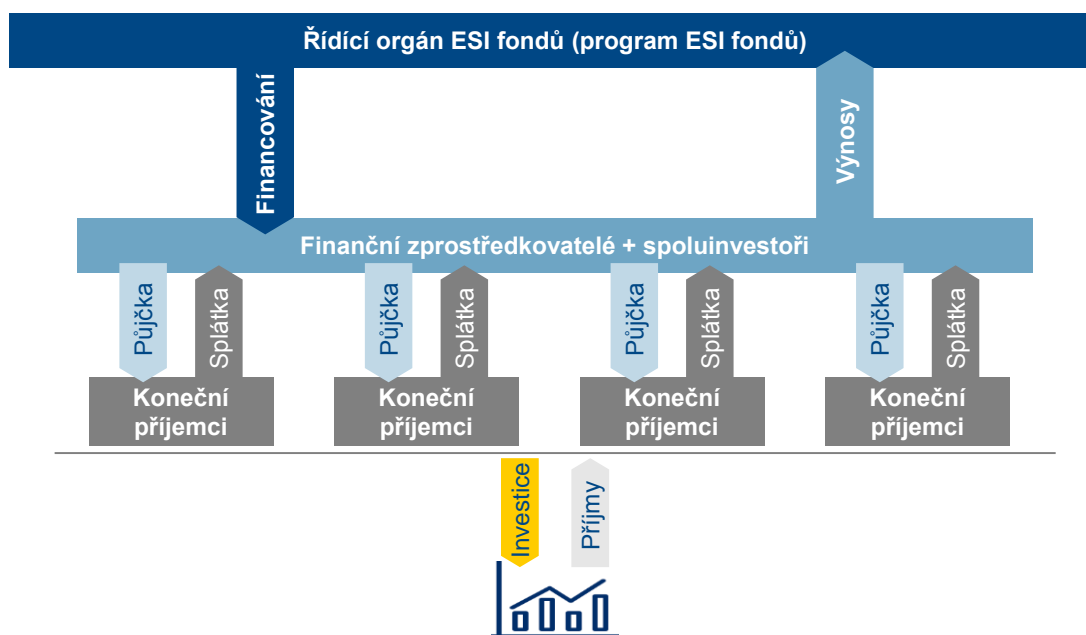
Řídící orgán ESI fondů (program ESI fondů)

Financování

Výnosy

Finanční zprostředkovatelé + spoluinvestoři

Půjčka
Splátka
Konečný příjemci

Půjčka
Splátka
Koneční příjemci

Půjčka
Splátka
Koneční příjemci

Půjčka
Splátka
Koneční příjemci

Investice
Příjmy